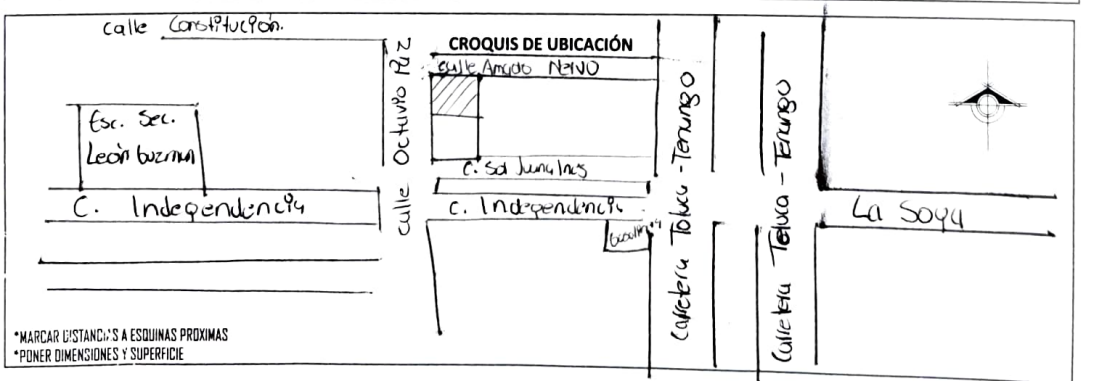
calle Constitución.

CROQUIS DE UBICACIÓN

calle Octavio Paz

calle Amado Nervo

Esc. Sec. León Guzmán

c. Sor Juana Ines

C. Independencia

c. Independencia

Gasolinera

Carretera Toluca - Tenango

Carretera Toluca - Tenango

La Soya

*MARCAR DISTANCIAS A ESQUINAS PROXIMAS
*PONER DIMENSIONES Y SUPERFICIE